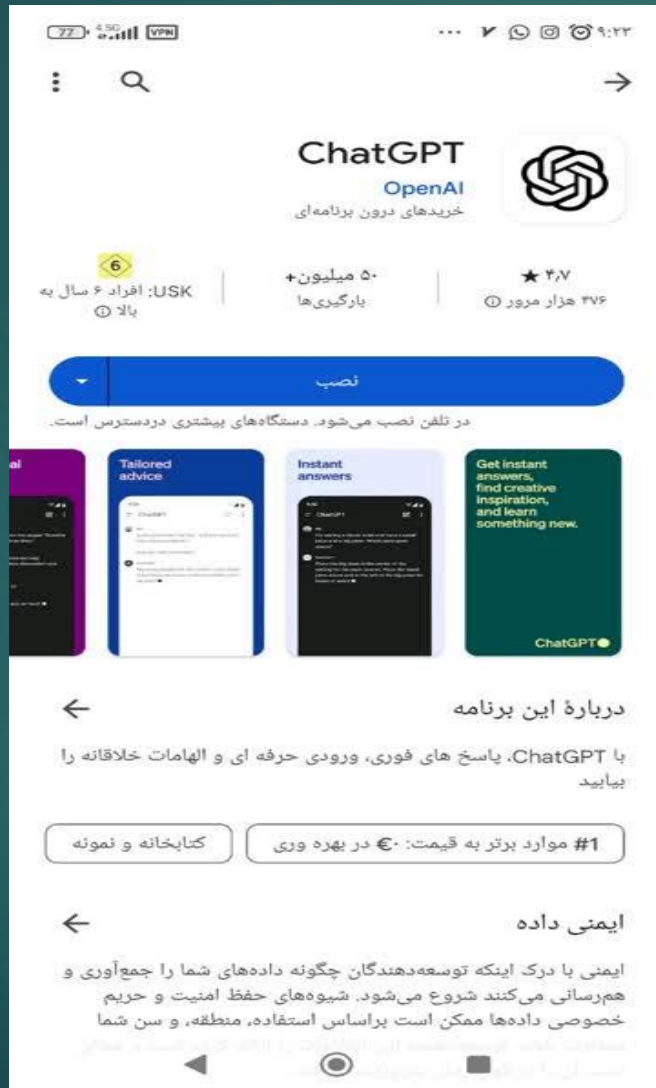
77 4.5G VPN ۹:۲۳

ChatGPT
OpenAI
خریدهای درون برنامه‌ای

۴٫۷ ★
۳۷۶ هزار مرور ⓘ

+۵۰ میلیون
بارگیری‌ها

6
USK: افراد ۶ سال به بالا ⓘ

نصب

در تلفن نصب می‌شود. دستگاه‌های بیشتری دردسترس است.

Get instant answers, find creative inspiration, and learn something new.
ChatGPT

Instant answers

Tailored advice

ai

دربارهٔ این برنامه

با ChatGPT، پاسخ های فوری، ورودی حرفه ای و الهامات خلاقانه را بیابید

#1 موارد برتر به قیمت: €۰ در بهره وری

کتابخانه و نمونه

ایمنی داده

ایمنی با درک اینکه توسعه‌دهندگان چگونه داده‌های شما را جمع‌آوری و هم‌رسانی می‌کنند شروع می‌شود. شیوه‌های حفظ امنیت و حریم خصوصی داده‌ها ممکن است براساس استفاده، منطقه، و سن شما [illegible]